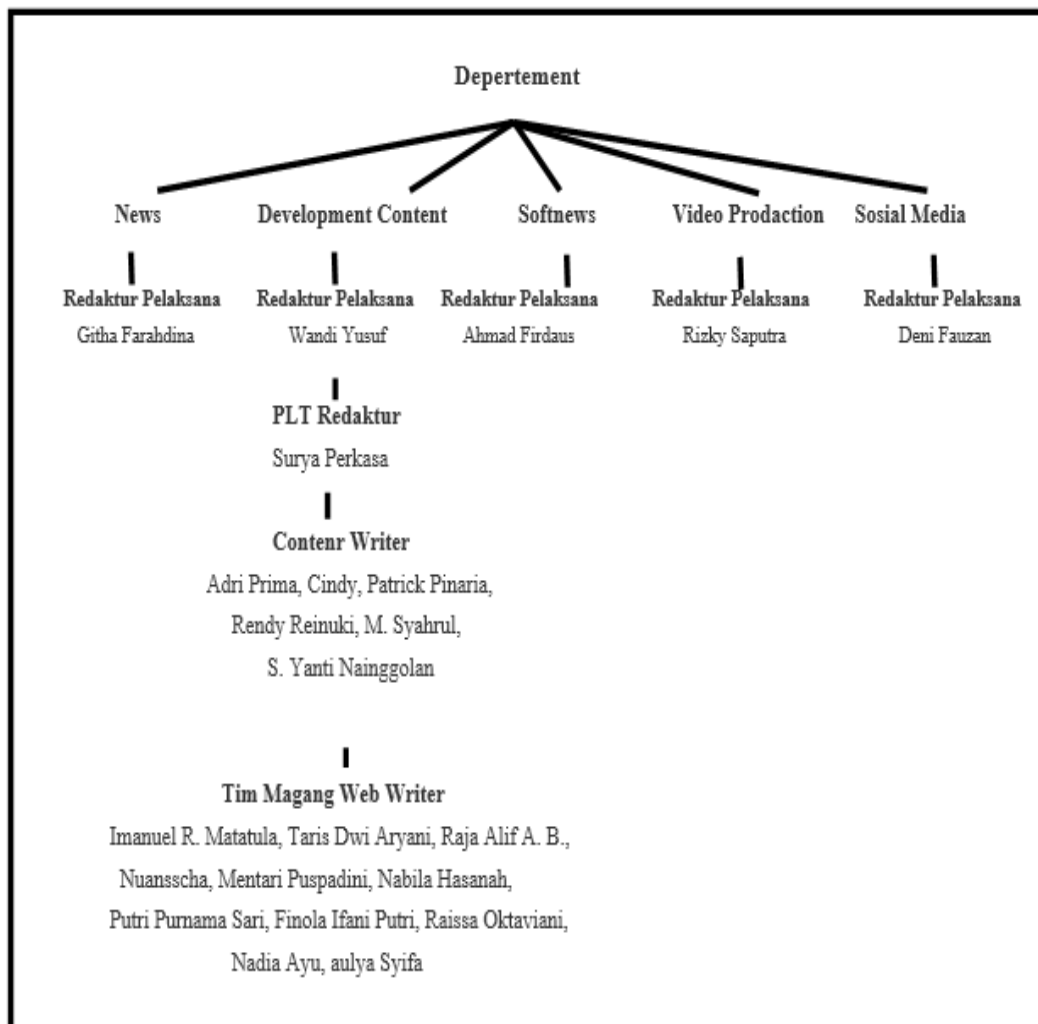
Depertement

News

Redaktur Pelaksana
Githa Farahdina

Development Content

Redaktur Pelaksana
Wandi Yusuf

PLT Redaktur
Surya Perkasa

Contenr Writer
Adri Prima, Cindy, Patrick Pinaria, Rendy Reinuki, M. Syahrul, S. Yanti Nainggolan

Tim Magang Web Writer
Imanuel R. Matatula, Taris Dwi Aryani, Raja Alif A. B., Nuansscha, Mentari Puspadini, Nabila Hasanah, Putri Purnama Sari, Finola Ifani Putri, Raissa Oktaviani, Nadia Ayu, aulya Syifa

Softnews

Redaktur Pelaksana
Ahmad Firdaus

Video Prodaction

Redaktur Pelaksana
Rizky Saputra

Sosial Media

Redaktur Pelaksana
Deni Fauzan